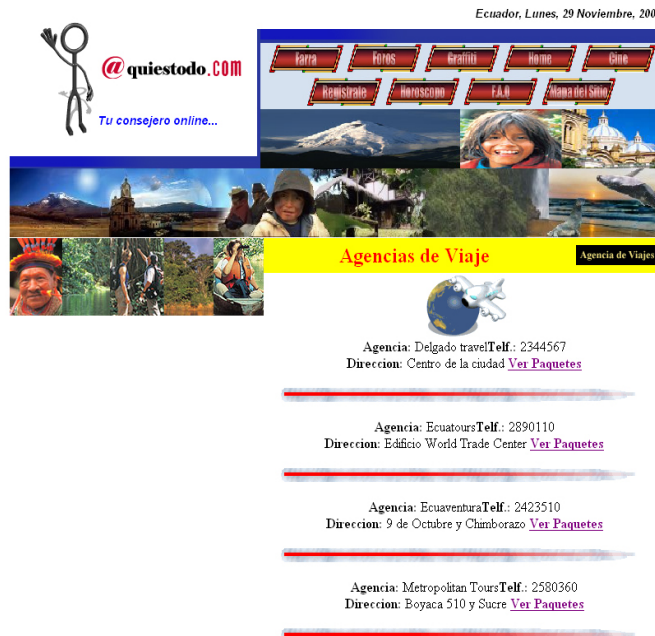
Ecuador, Lunes, 29 Noviembre, 200

@quiestodo.com

Tu consejero online...

Farra Foros Graffiti Home Cine

Registrate Horoscopo F.A.Q Mapa del Sitio

Agencias de Viaje

Agencia de Viajes

Agencia: Delgado travelTelf.: 2344567
Direccion: Centro de la ciudad Ver Paquetes

Agencia: EcuatoursTelf.: 2890110
Direccion: Edificio World Trade Center Ver Paquetes

Agencia: EcuaventuraTelf.: 2423510
Direccion: 9 de Octubre y Chimborazo Ver Paquetes

Agencia: Metropolitan ToursTelf.: 2580360
Direccion: Boyaca 510 y Sucre Ver Paquetes